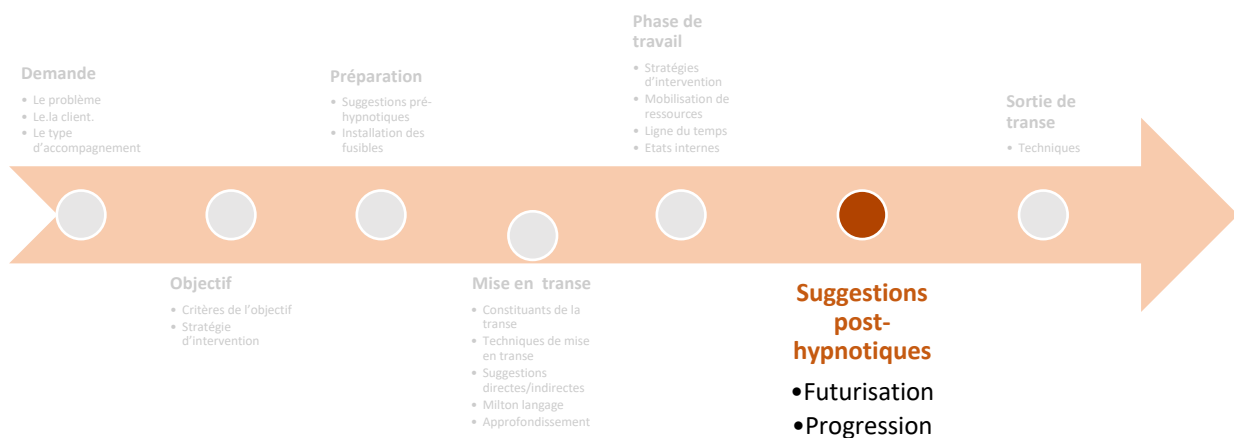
Demande
• Le problème
• Le.la client.
• Le type d'accompagnement

Objectif
• Critères de l'objectif
• Stratégie d'intervention

Préparation
• Suggestions pré-hypnotiques
• Installation des fusibles

Mise en transe
• Constituants de la transe
• Techniques de mise en transe
• Suggestions directes/indirectes
• Milton langage
• Approfondissement

Phase de travail
• Stratégies d'intervention
• Mobilisation de ressources
• Ligne du temps
• Etats internes

Suggestions post-hypnotiques
•Futurisation
•Progression

Sortie de transe
• Techniques